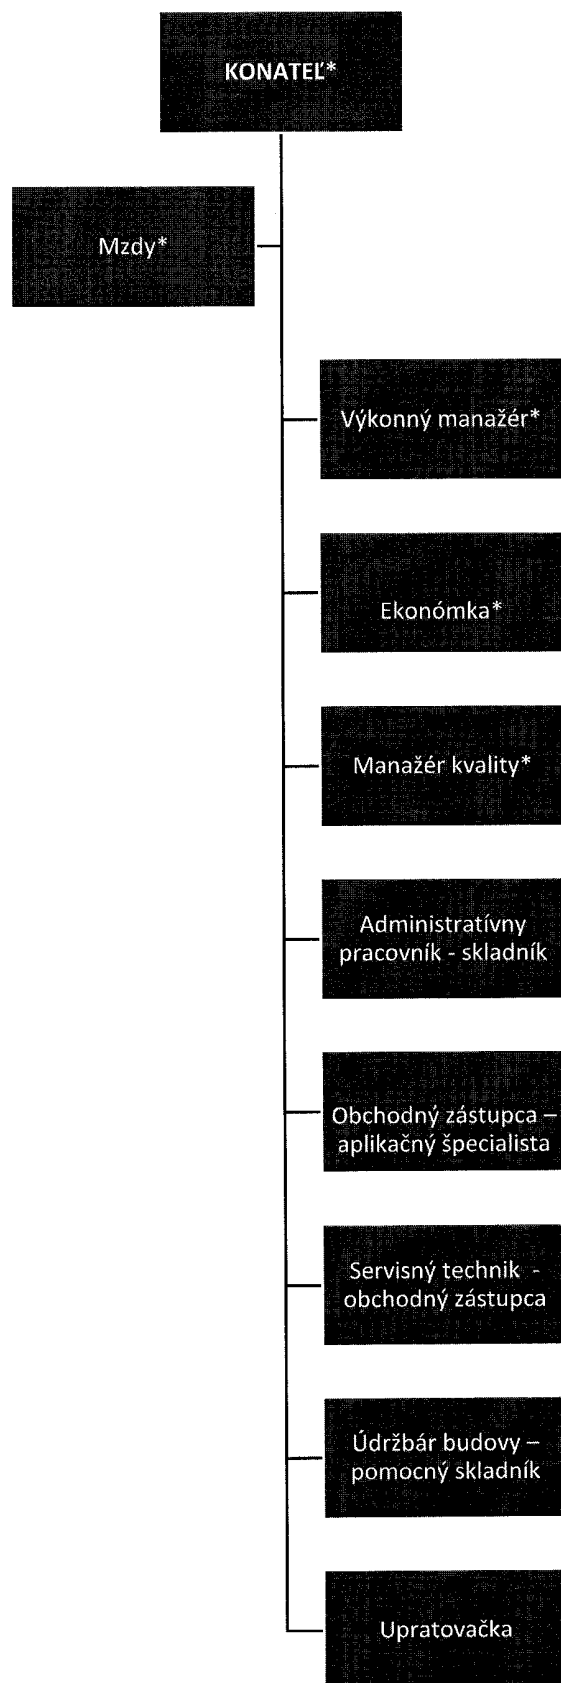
KONATEĽ*

Mzdy*

Výkonný manažér*

Ekonómka*

Manažér kvality*

Administratívny pracovník - skladník

Obchodný zástupca – aplikačný špecialista

Servisný technik - obchodný zástupca

Údržbár budovy – pomocný skladník

Upratovačka